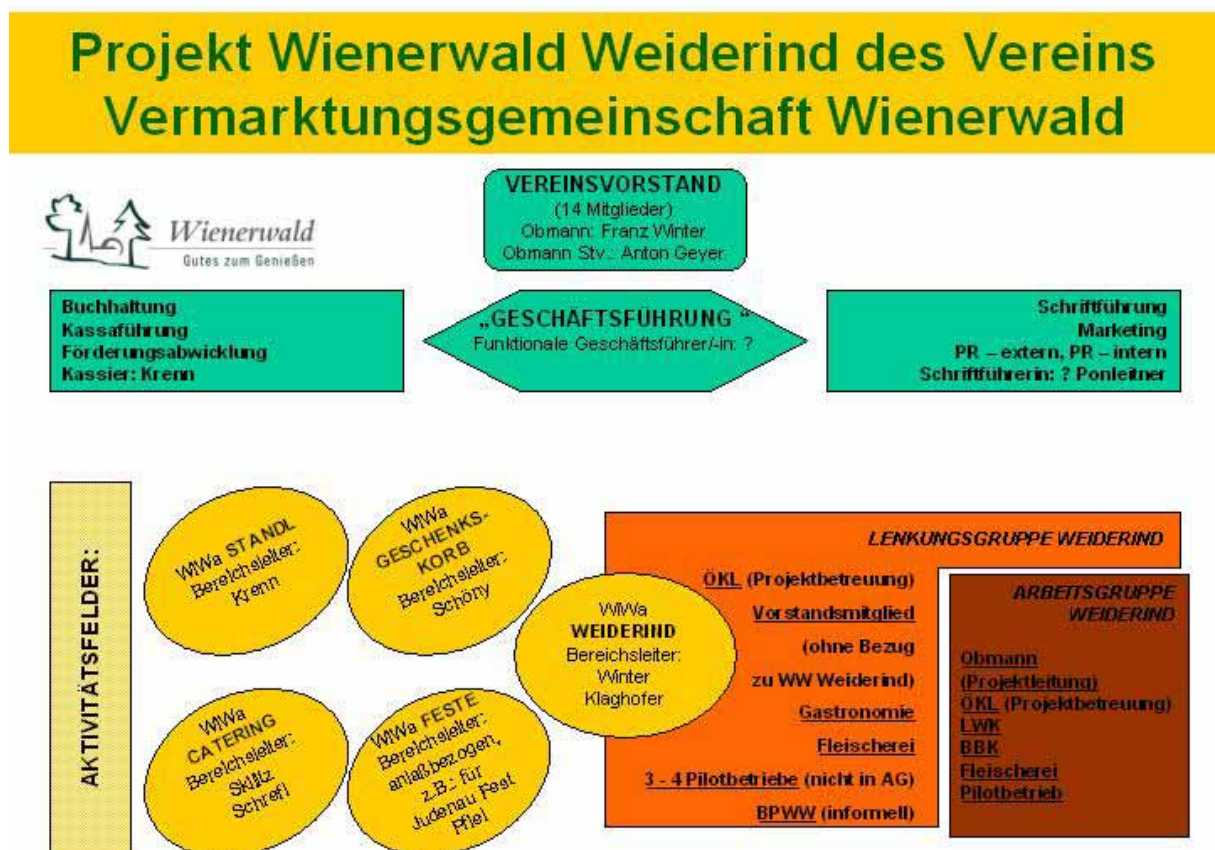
Projekt Wienerwald Weiderind des Vereins Vermarktungsgemeinschaft Wienerwald

Wienerwald
Gutes zum Genießen

VEREINSVORSTAND
(14 Mitglieder)
Obmann: Franz Winter
Obmann Stv.: Anton Geyer

Buchhaltung
Kassaführung
Förderungsabwicklung
Kassier: Krenn

„GESCHÄFTSFÜHRUNG "
Funktionale Geschäftsführer/-in: ?

Schriftführung
Marketing
PR – extern, PR – intern
Schriftführerin: ? Ponleitner

AKTIVITÄTSFELDER:

WiWa STANDL
Bereichsleiter:
Krenn

WiWa
GESCHENKS-KORB
Bereichsleiter:
Schöny

WiWa
WEIDERIND
Bereichsleiter:
Winter
Klaghofer

WiWa
CATERING
Bereichsleiter:
Skilitz
Schrefl

WiWa FESTE
Bereichsleiter:
anlaßbezogen,
z.B.: für
Judenau Fest
Pfiel

LENKUNGSGRUPPE WEIDERIND

ÖKL (Projektbetreuung)
Vorstandsmitglied
(ohne Bezug
zu WW Weiderind)
Gastronomie
Fleischerei
3 - 4 Pilotbetriebe (nicht in AG)
BPWW (informell)

ARBEITSGRUPPE WEIDERIND

Obmann
(Projektleitung)
ÖKL (Projektbetreuung)
LWK
BBK
Fleischerei
Pilotbetrieb